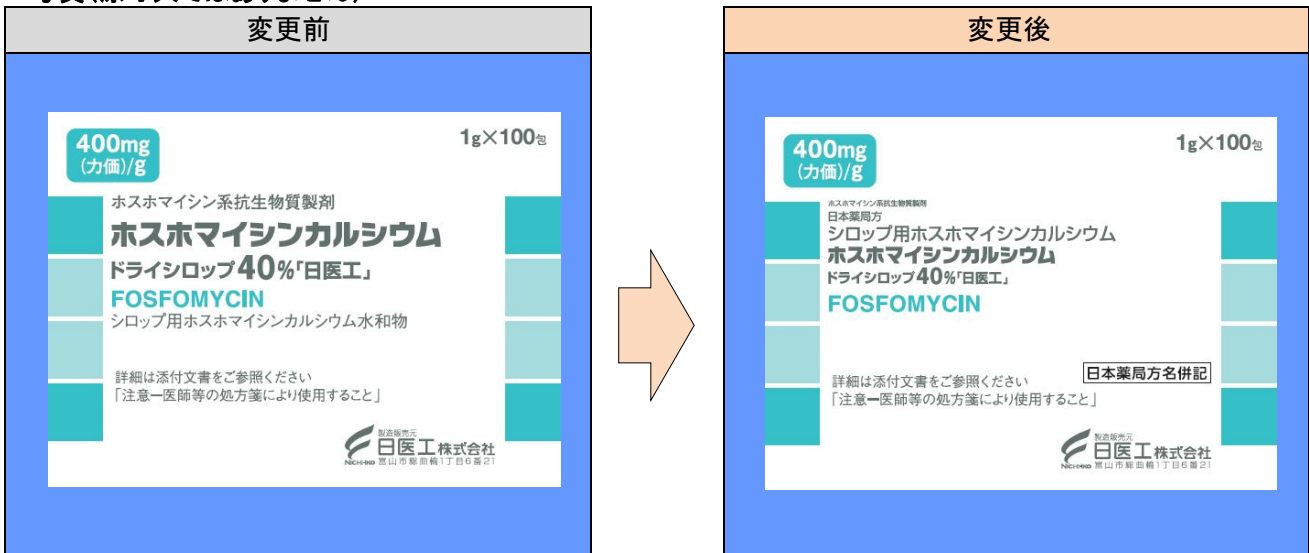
変更前

400mg
(力価)/g

1g×100包

ホスホマイシン系抗生物質製剤
ホスホマイシンカルシウム
ドライシロップ40%「日医工」
FOSFOMYCIN
シロップ用ホスホマイシンカルシウム水和物

詳細は添付文書をご参照ください
「注意ー医師等の処方箋により使用すること」

製造販売元
日医工株式会社
NICHI-IKO 富山市総曲輪1丁目6番21

変更後

400mg
(力価)/g

1g×100包

ホスホマイシン系抗生物質製剤
日本薬局方
シロップ用ホスホマイシンカルシウム
ホスホマイシンカルシウム
ドライシロップ40%「日医工」
FOSFOMYCIN

日本薬局方名併記

詳細は添付文書をご参照ください
「注意ー医師等の処方箋により使用すること」

製造販売元
日医工株式会社
NICHI-IKO 富山市総曲輪1丁目6番21